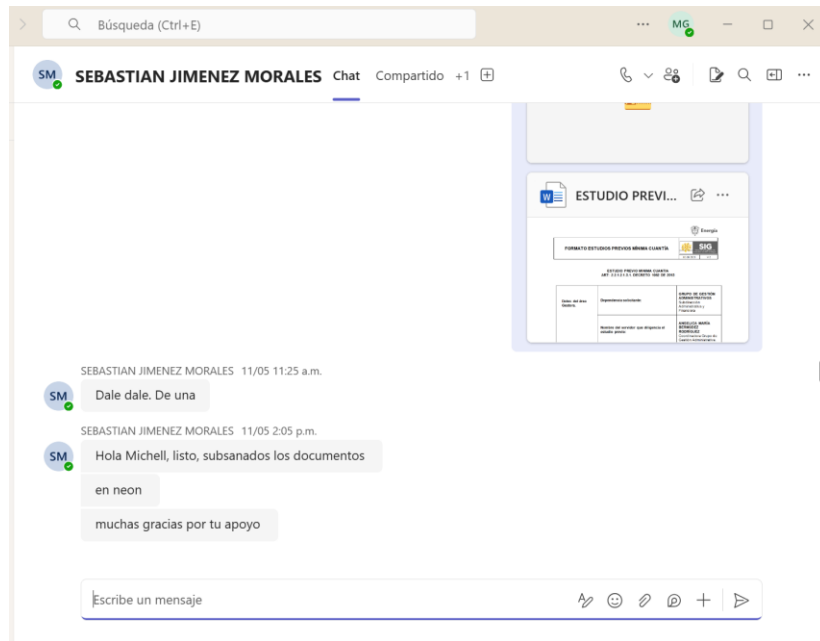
Búsqueda (Ctrl+E)

MG

SM SEBASTIAN JIMENEZ MORALES Chat Compartido +1

ESTUDIO PREVI...

Energía

FORMATO ESTUDIOS PREVIOS MÍNIMA CUANTÍA

SIG

ESTUDIO PREVIO MÍNIMA CUANTÍA
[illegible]

| Datos del área Usuaria | Dependencia solicitante | GRUPO DE GESTIÓN ADMINISTRATIVA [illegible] |
|---|---|---|
| | Nombre del servidor que diligencia el estudio previo | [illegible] |

SEBASTIAN JIMENEZ MORALES 11/05 11:25 a.m.

SM Dale dale. De una

SEBASTIAN JIMENEZ MORALES 11/05 2:05 p.m.

SM Hola Michell, listo, subsanados los documentos

en neon

muchas gracias por tu apoyo

Escribe un mensaje